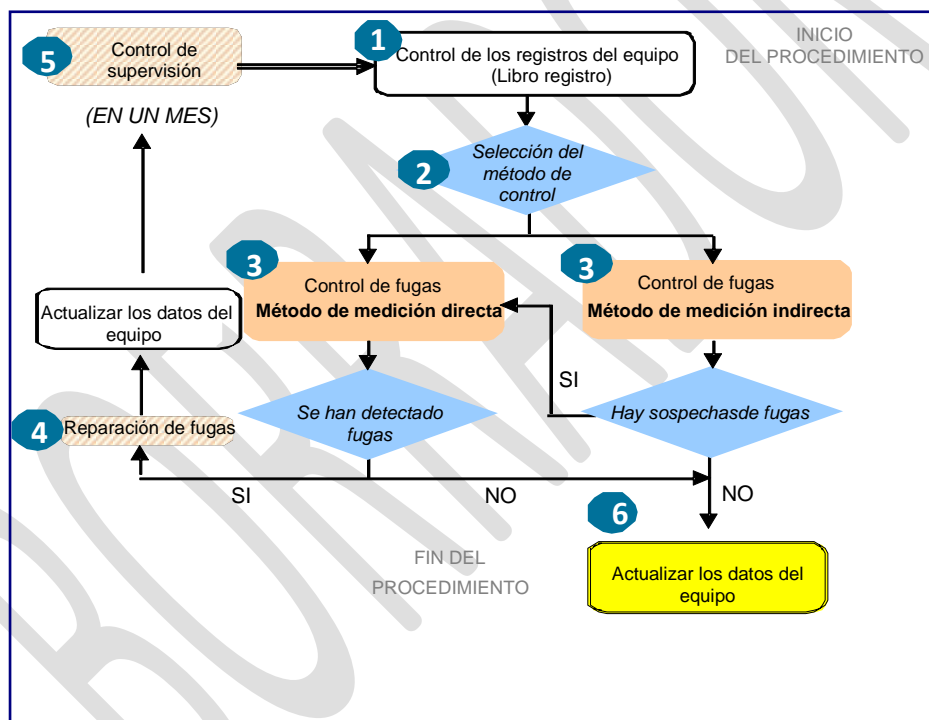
5 Control de supervisión

1 Control de los registros del equipo (Libro registro)

INICIO DEL PROCEDIMIENTO

(EN UN MES)

2 Selección del método de control

3 Control de fugas **Método de medición directa**

3 Control de fugas **Método de medición indirecta**

Actualizar los datos del equipo

SI

4 Reparación de fugas

Se han detectado fugas

Hay sospechasde fugas

SI

NO

NO

6

FIN DEL PROCEDIMIENTO

Actualizar los datos del equipo